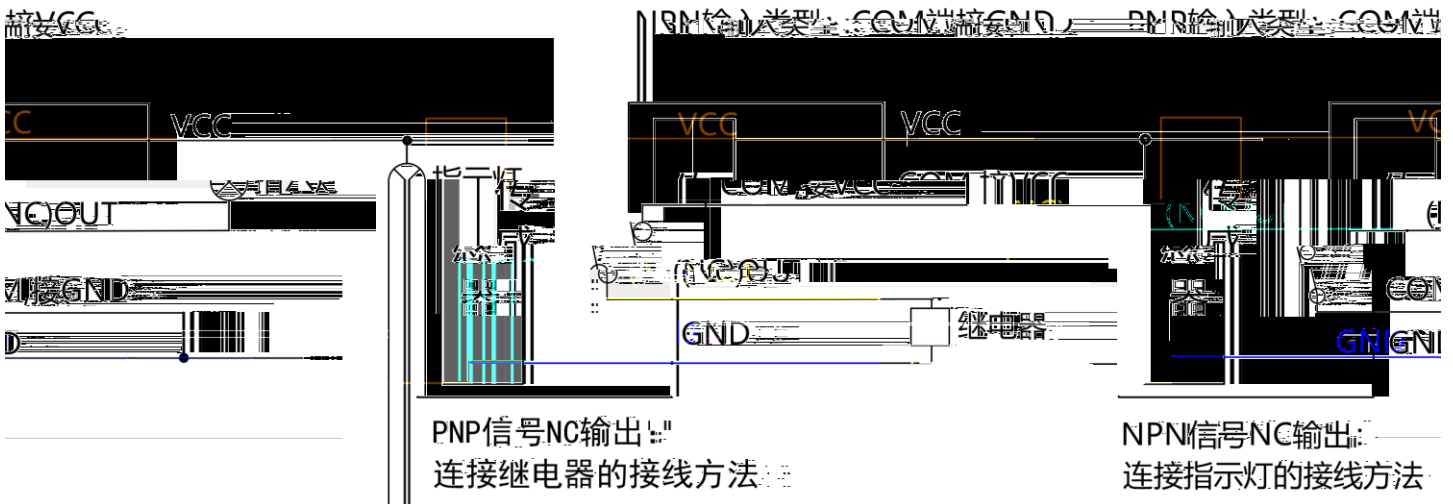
端接VCC

NPN输入类型：COM端接GND — PNP输入类型：COM端

VCC

VCC

VCC

VCC

VCC

(NC)OUT

指示灯

COM接VCC COM接VCC

或

继电器

(NC)OUT

接GND

GND

继电器

GND

COM

GND GND

PNP信号NC输出：
连接继电器的接线方法

NPN信号NC输出：
连接指示灯的接线方法